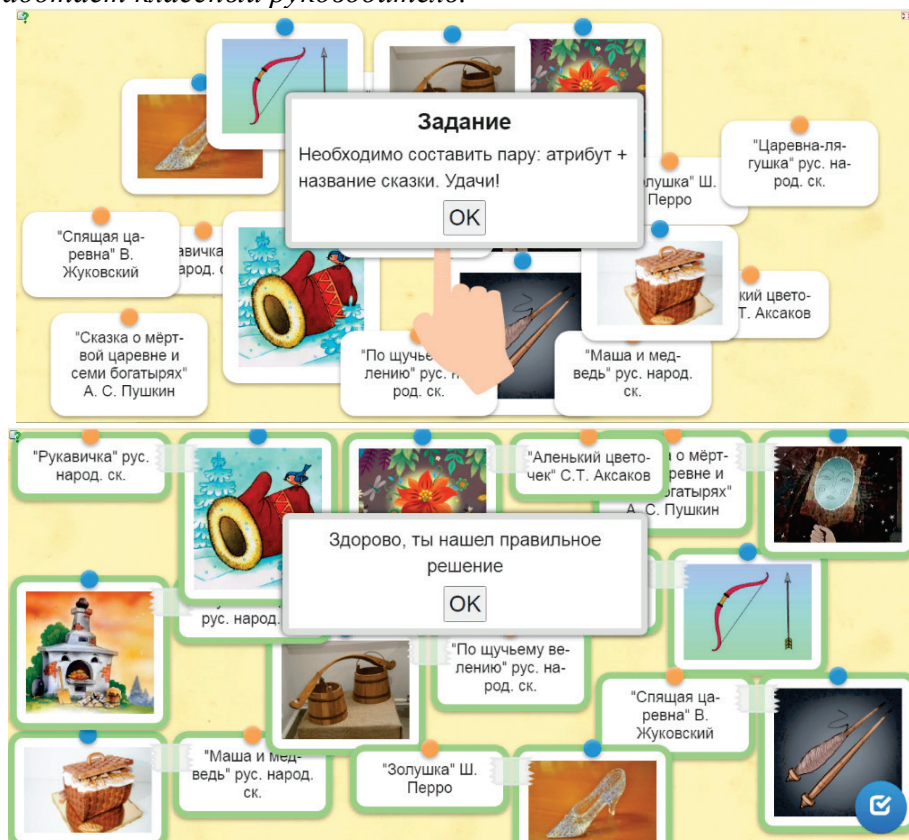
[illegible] классный руководитель.

Задание

Необходимо составить пару: атрибут + название сказки. Удачи!

OK

"Царевна-лягушка" рус. народ. ск.

"Золушка" Ш. Перро

"Спящая царевна" В. Жуковский

"Рукавичка" рус. народ. ск.

"Аленький цветочек" С.Т. Аксаков

"Сказка о мёртвой царевне и семи богатырях" А. С. Пушкин

"По щучьему велению" рус. народ. ск.

"Маша и медведь" рус. народ. ск.

"Рукавичка" рус. народ. ск.

"Аленький цветочек" С.Т. Аксаков

"Сказка о мёртвой царевне и семи богатырях" А. С. Пушкин

Здорово, ты нашел правильное решение

OK

рус. народ.

"По щучьему велению" рус. народ. ск.

"Спящая царевна" В. Жуковский

"Маша и медведь" рус. народ. ск.

"Золушка" Ш. Перро